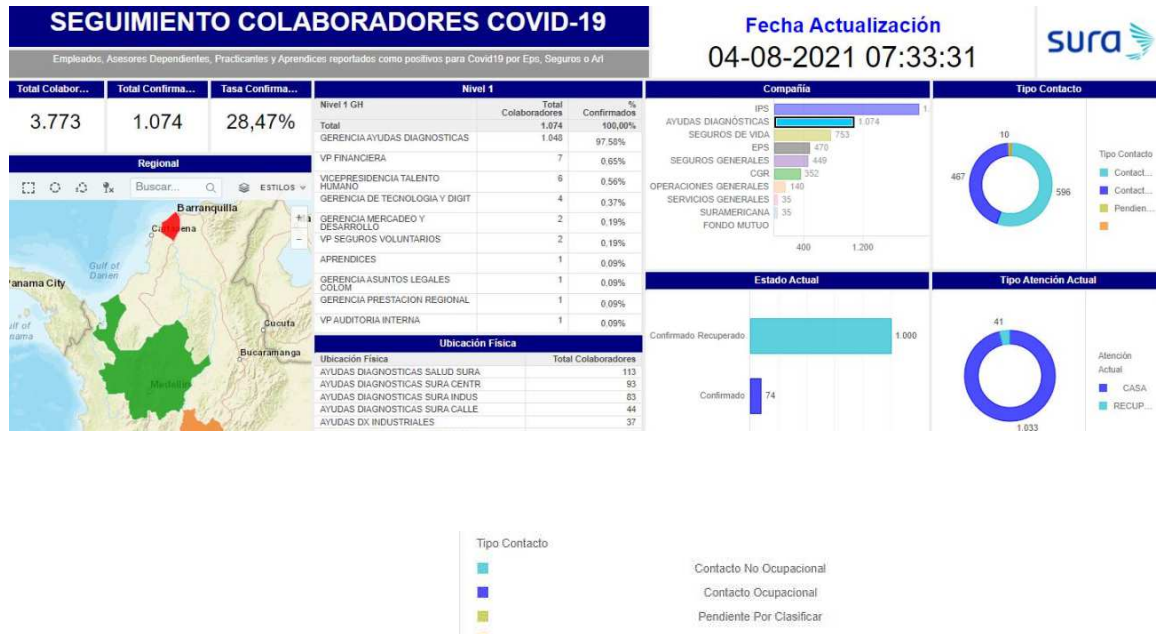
SEGUIMIENTO COLABORADORES COVID-19

Empleados, Asesores Dependientes, Practicantes y Aprendices reportados como positivos para Covid19 por Eps, Seguros o Arl

Fecha Actualización
04-08-2021 07:33:31

sura

| Total Colabor... | Total Confirma... | Tasa Confirma... |
|---|---|---|
| 3.773 | 1.074 | 28,47% |

Regional

Buscar... ESTILOS

Barranquilla
Cartagena
Gulf of Darien
Panama City
Gulf of Panama
Cucuta
Bucaramanga
Medellín

Nivel 1

| Nivel 1 GH | Total Colaboradores | % Confirmados |
|---|---|---|
| Total | 1.074 | 100,00% |
| GERENCIA AYUDAS DIAGNOSTICAS | 1.048 | 97.58% |
| VP FINANCIERA | 7 | 0.65% |
| VICEPRESIDENCIA TALENTO HUMANO | 6 | 0.56% |
| GERENCIA DE TECNOLOGIA Y DIGIT | 4 | 0.37% |
| GERENCIA MERCADEO Y DESARROLLO | 2 | 0.19% |
| VP SEGUROS VOLUNTARIOS | 2 | 0.19% |
| APRENDICES | 1 | 0.09% |
| GERENCIA ASUNTOS LEGALES COLOM | 1 | 0.09% |
| GERENCIA PRESTACION REGIONAL | 1 | 0.09% |
| VP AUDITORIA INTERNA | 1 | 0.09% |

Ubicación Física

| Ubicación Física | Total Colaboradores |
|---|---|
| AYUDAS DIAGNOSTICAS SALUD SURA | 113 |
| AYUDAS DIAGNOSTICAS SURA CENTR | 93 |
| AYUDAS DIAGNOSTICAS SURA INDUS | 83 |
| AYUDAS DIAGNOSTICAS SURA CALLE | 44 |
| AYUDAS DX INDUSTRIALES | 37 |

Compañía

IPS 1
AYUDAS DIAGNÓSTICAS 1.074
SEGUROS DE VIDA 753
EPS 470
SEGUROS GENERALES 449
CGR 352
OPERACIONES GENERALES 140
SERVICIOS GENERALES 35
SURAMERICANA 35
FONDO MUTUO
400 1.200

Tipo Contacto

10
467
596

Tipo Contacto
Contact...
Contact...
Pendien...

Estado Actual

Confirmado Recuperado 1.000
Confirmado 74

Tipo Atención Actual

41
1.033

Atención Actual
CASA
RECUP...

Tipo Contacto
Contacto No Ocupacional
Contacto Ocupacional
Pendiente Por Clasificar